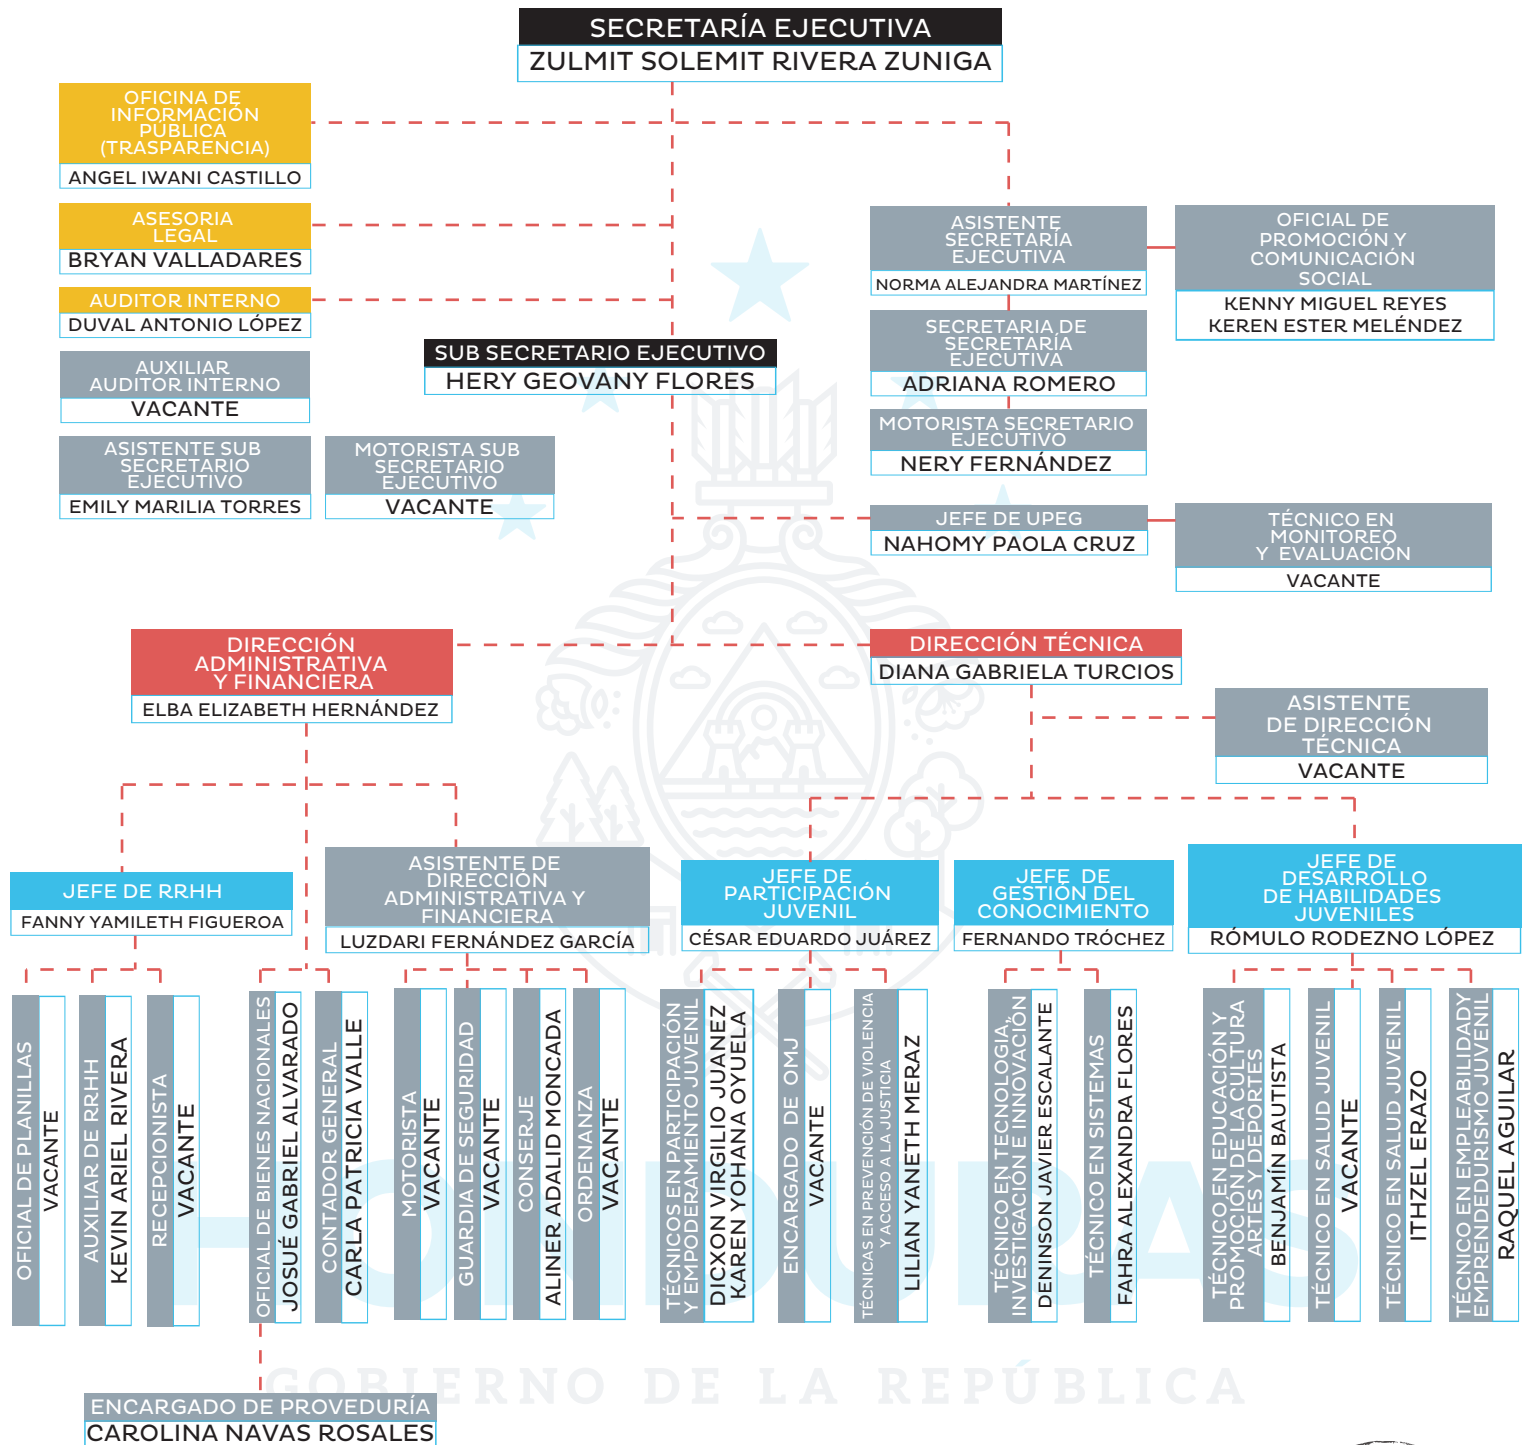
SECRETARÍA EJECUTIVA
ZULMIT SOLEMIT RIVERA ZUNIGA

OFICINA DE INFORMACIÓN PÚBLICA (TRASPARENCIA)
ANGEL IWANI CASTILLO

ASESORIA LEGAL
BRYAN VALLADARES

AUDITOR INTERNO
DUVAL ANTONIO LÓPEZ

AUXILIAR AUDITOR INTERNO
VACANTE

SUB SECRETARIO EJECUTIVO
HERY GEOVANY FLORES

ASISTENTE SUB SECRETARIO EJECUTIVO
EMILY MARILIA TORRES

MOTORISTA SUB SECRETARIO EJECUTIVO
VACANTE

ASISTENTE SECRETARÍA EJECUTIVA
NORMA ALEJANDRA MARTÍNEZ

OFICIAL DE PROMOCIÓN Y COMUNICACIÓN SOCIAL
KENNY MIGUEL REYES
KEREN ESTER MELÉNDEZ

SECRETARIA DE SECRETARÍA EJECUTIVA
ADRIANA ROMERO

MOTORISTA SECRETARIO EJECUTIVO
NERY FERNÁNDEZ

JEFE DE UPEG
NAHOMY PAOLA CRUZ

TÉCNICO EN MONITOREO Y EVALUACIÓN
VACANTE

DIRECCIÓN ADMINISTRATIVA Y FINANCIERA
ELBA ELIZABETH HERNÁNDEZ

DIRECCIÓN TÉCNICA
DIANA GABRIELA TURCIOS

ASISTENTE DE DIRECCIÓN TÉCNICA
VACANTE

JEFE DE RRHH
FANNY YAMILETH FIGUEROA

ASISTENTE DE DIRECCIÓN ADMINISTRATIVA Y FINANCIERA
LUZDARI FERNÁNDEZ GARCÍA

JEFE DE PARTICIPACIÓN JUVENIL
CÉSAR EDUARDO JUÁREZ

JEFE DE GESTIÓN DEL CONOCIMIENTO
FERNANDO TRÓCHEZ

JEFE DE DESARROLLO DE HABILIDADES JUVENILES
RÓMULO RODEZNO LÓPEZ

OFICIAL DE PLANILLAS
VACANTE

AUXILIAR DE RRHH
KEVIN ARIEL RIVERA

RECEPCIONISTA
VACANTE

OFICIAL DE BIENES NACIONALES
JOSUÉ GABRIEL ALVARADO

CONTADOR GENERAL
CARLA PATRICIA VALLE

MOTORISTA
VACANTE

GUARDIA DE SEGURIDAD
VACANTE

CONSERJE
ALINER ADALID MONCADA

ORDENANZA
VACANTE

TÉCNICOS EN PARTICIPACIÓN Y EMPODERAMIENTO JUVENIL
DICXON VIRGILIO JUANEZ
KAREN YOHANA OYUELA

ENCARGADO DE OMJ
VACANTE

TÉCNICAS EN PREVENCIÓN DE VIOLENCIA Y ACCESO A LA JUSTICIA
LILIAN YANETH MERAZ

TÉCNICO EN TECNOLOGIA, INVESTIGACIÓN E INNOVACIÓN
DENINSON JAVIER ESCALANTE

TÉCNICO EN SISTEMAS
FAHRA ALEXANDRA FLORES

TÉCNICO EN EDUCACIÓN Y PROMOCIÓN DE LA CULTURA ARTES Y DEPORTES
BENJAMÍN BAUTISTA

TÉCNICO EN SALUD JUVENIL
VACANTE

TÉCNICO EN SALUD JUVENIL
ITHZEL ERAZO

TÉCNICO EN EMPLEABILIDAD Y EMPRENDEDURISMO JUVENIL
RAQUEL AGUILAR

ENCARGADO DE PROVEDURÍA
CAROLINA NAVAS ROSALES

HONDURAS
GOBIERNO DE LA REPÚBLICA